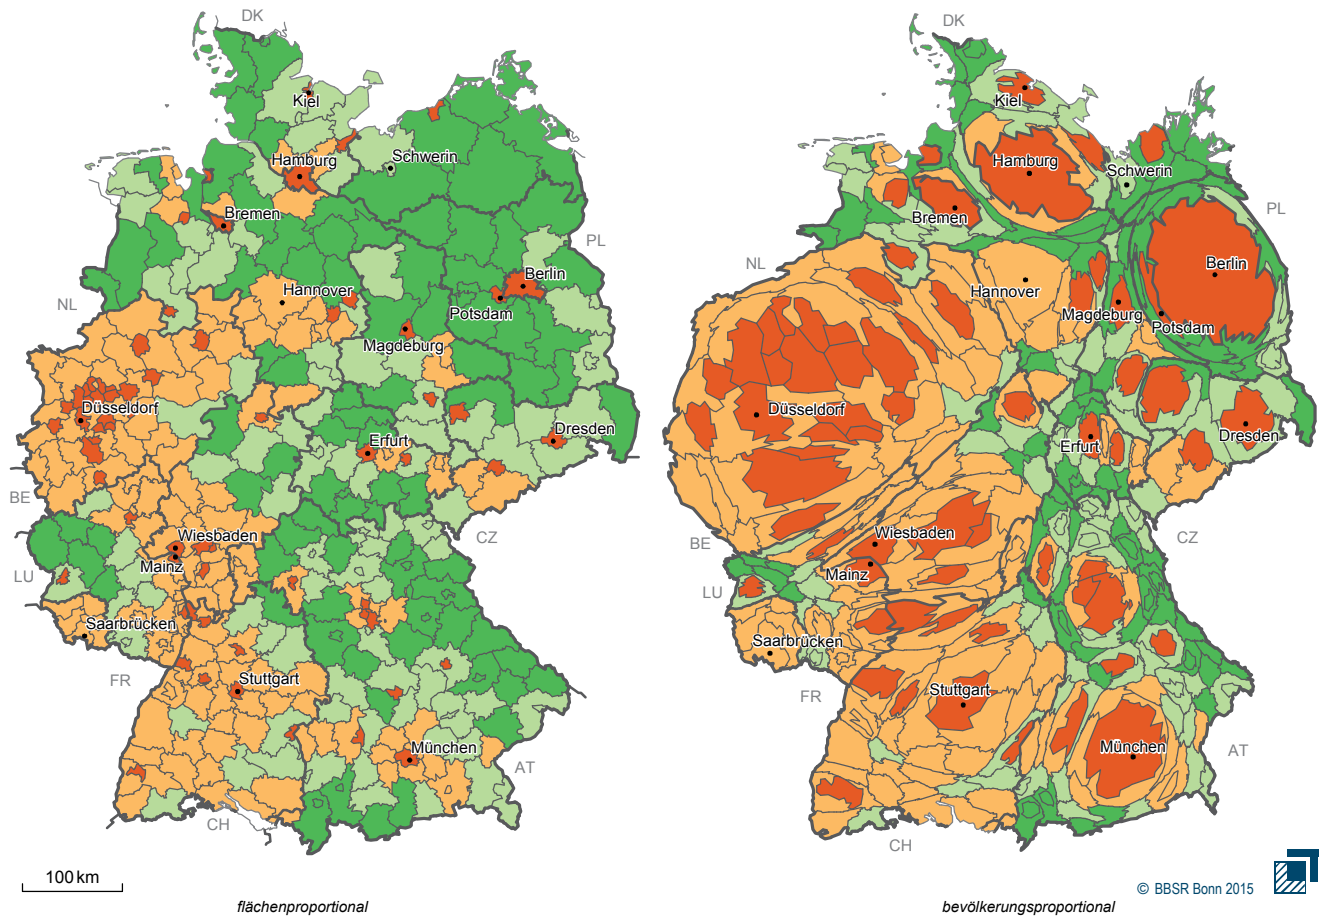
DK
Kiel
Hamburg
Schwerin
Bremen
PL
NL
Hannover
Berlin
Potsdam
Magdeburg
Düsseldorf
Erfurt
Dresden
BE
Wiesbaden
Mainz
CZ
LU
Saarbrücken
FR
Stuttgart
München
AT
CH
100 km
flächenproportional

DK
Kiel
Hamburg
Schwerin
Bremen
PL
NL
Hannover
Berlin
Magdeburg
Potsdam
Düsseldorf
Erfurt
Dresden
BE
Wiesbaden
CZ
Mainz
LU
Saarbrücken
FR
Stuttgart
München
AT
CH
bevölkerungsproportional
© BBSR Bonn 2015